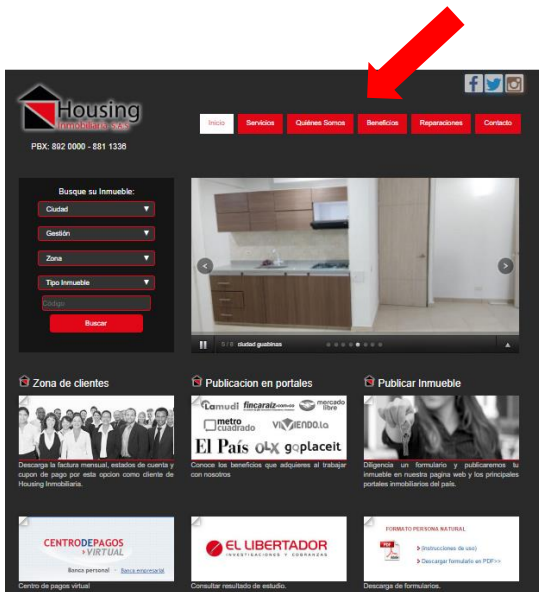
Housing
Inmobiliaria S.A.S

PBX: 892 0000 - 881 1336

Inicio
Servicios
Quiénes Somos
Beneficios
Reparaciones
Contacto

Busque su Inmueble:
Ciudad
Gestión
Zona
Tipo Inmueble
Código
Buscar

9 / 9 ciudad guabinas

Zona de clientes

Descarga la factura mensual, estados de cuenta y cupon de pago por esta opcion como cliente de Housing Inmobiliaria.

Publicacion en portales

Lamudi fincaraiz.com.co mercado libre
metro cuadrado
VIVIENDO.la
El País OLX goplaceit

Conoce los beneficios que adquieres al trabajar con nosotros

Publicar Inmueble

Diligencia un formulario y publicaremos tu inmueble en nuestra pagina web y los principales portales inmobiliarios del país.

CENTRODEPAGOS VIRTUAL
Banca personal Banca empresarial
Centro de pagos virtual

EL LIBERTADOR
INVESTIGACIONES Y COBRANZAS
Consultar resultado de estudio.

FORMATO PERSONA NATURAL
(Instrucciones de uso)
Descargar formulario en PDF>>
Descarga de formularios.